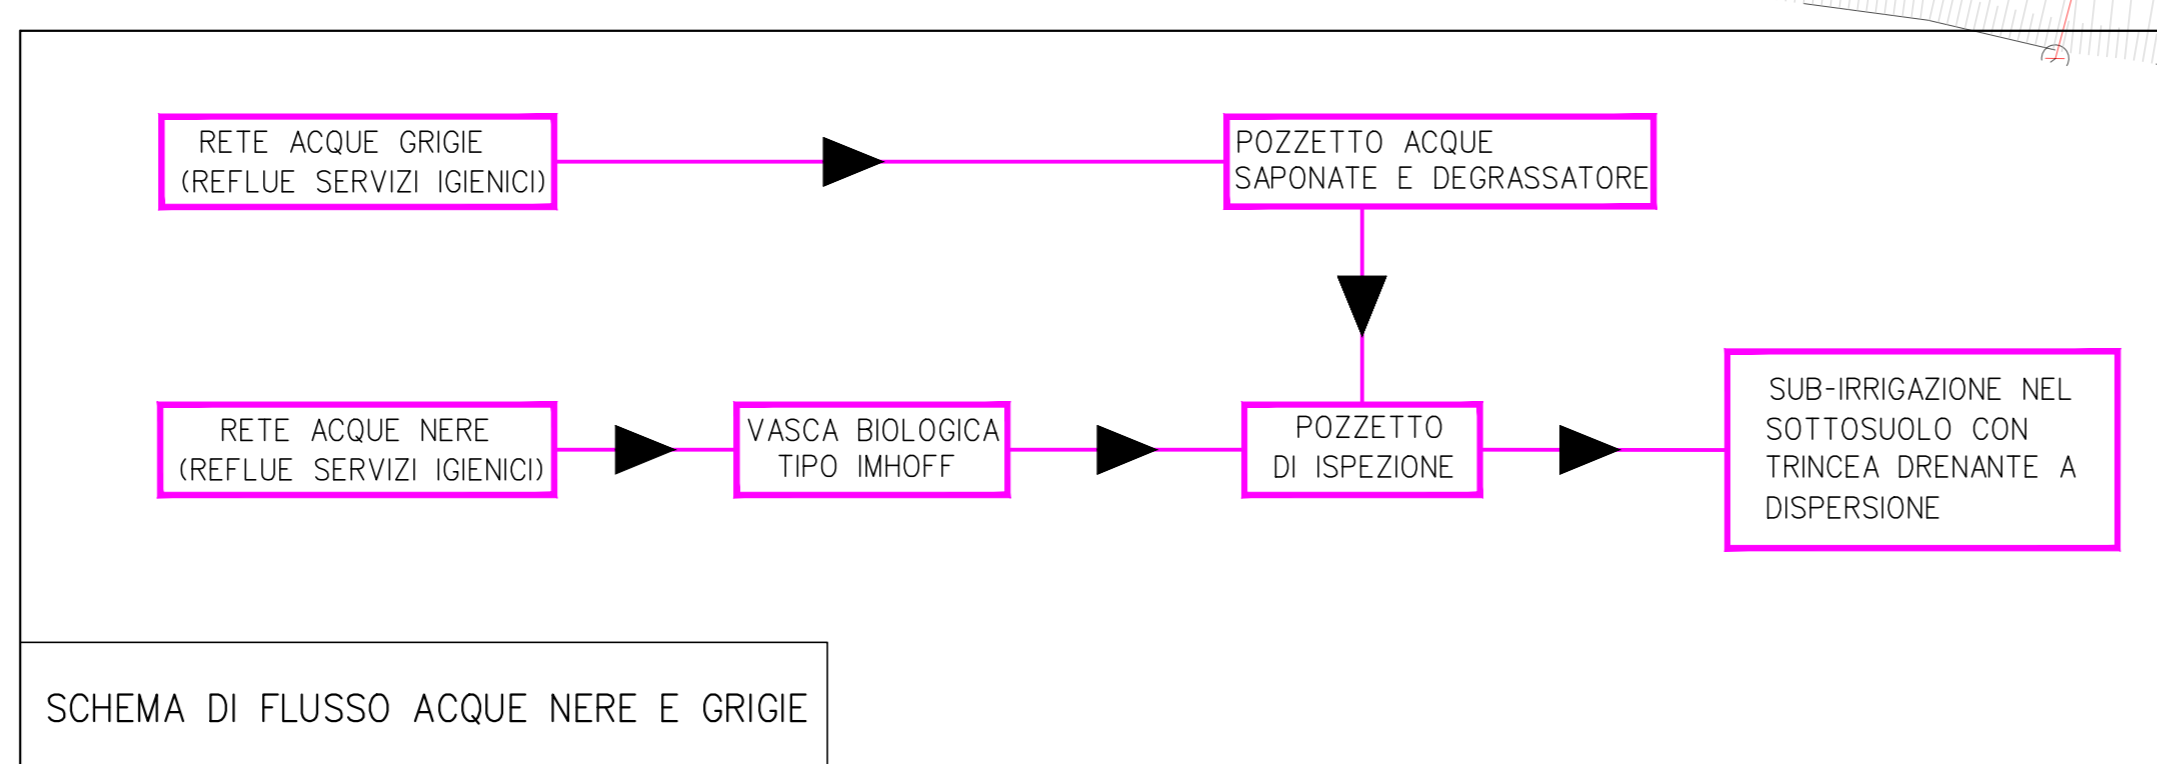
RETE ACQUE GRIGIE (REFLUE SERVIZI IGIENICI)

POZZETTO ACQUE SAPONATE E DEGRASSATORE

RETE ACQUE NERE (REFLUE SERVIZI IGIENICI)

VASCA BIOLOGICA TIPO IMHOFF

POZZETTO DI ISPEZIONE

SUB-IRRIGAZIONE NEL SOTTOSUOLO CON TRINCEA DRENANTE A DISPERSIONE

SCHEMA DI FLUSSO ACQUE NERE E GRIGIE